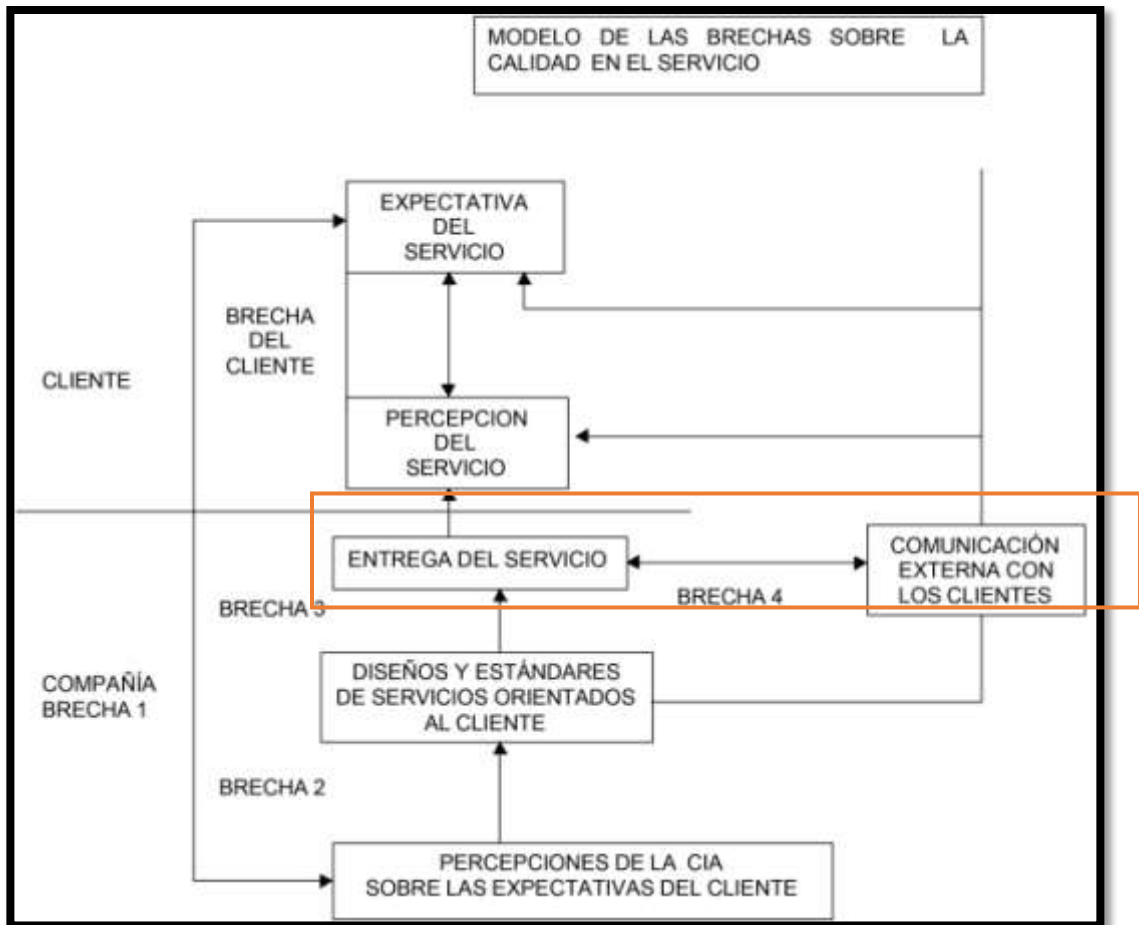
MODELO DE LAS BRECHAS SOBRE LA CALIDAD EN EL SERVICIO

EXPECTATIVA DEL SERVICIO

BRECHA DEL CLIENTE

CLIENTE

PERCEPCION DEL SERVICIO

ENTREGA DEL SERVICIO

COMUNICACIÓN EXTERNA CON LOS CLIENTES

BRECHA 3

BRECHA 4

COMPAÑÍA BRECHA 1

DISEÑOS Y ESTÁNDARES DE SERVICIOS ORIENTADOS AL CLIENTE

BRECHA 2

PERCEPCIONES DE LA CIA SOBRE LAS EXPECTATIVAS DEL CLIENTE